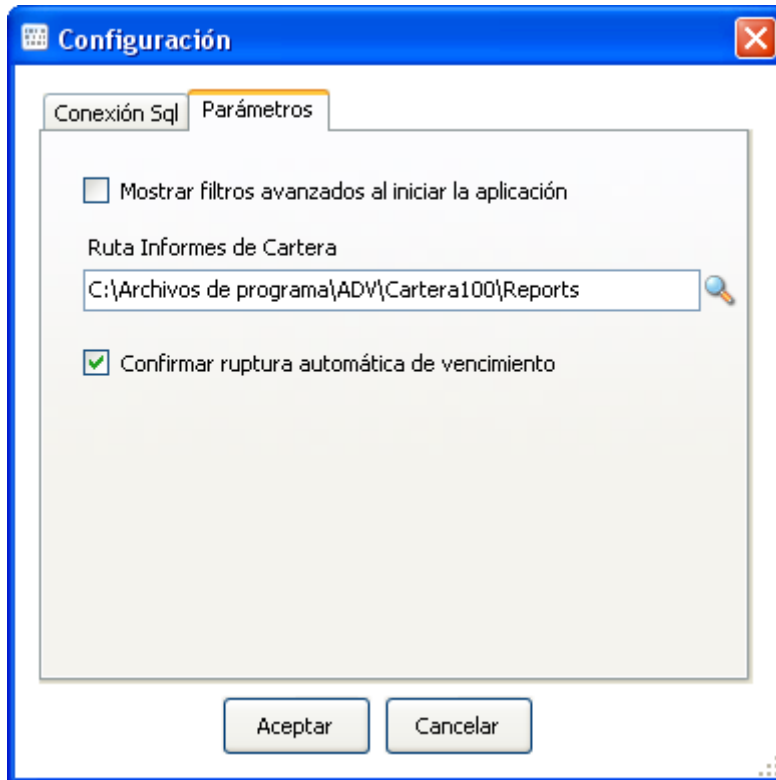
Configuración

Conexión Sql | Parámetros

Mostrar filtros avanzados al iniciar la aplicación

Ruta Informes de Cartera

C:\Archivos de programa\ADV\Cartera100\Reports

Confirmar ruptura automática de vencimiento

Aceptar | Cancelar